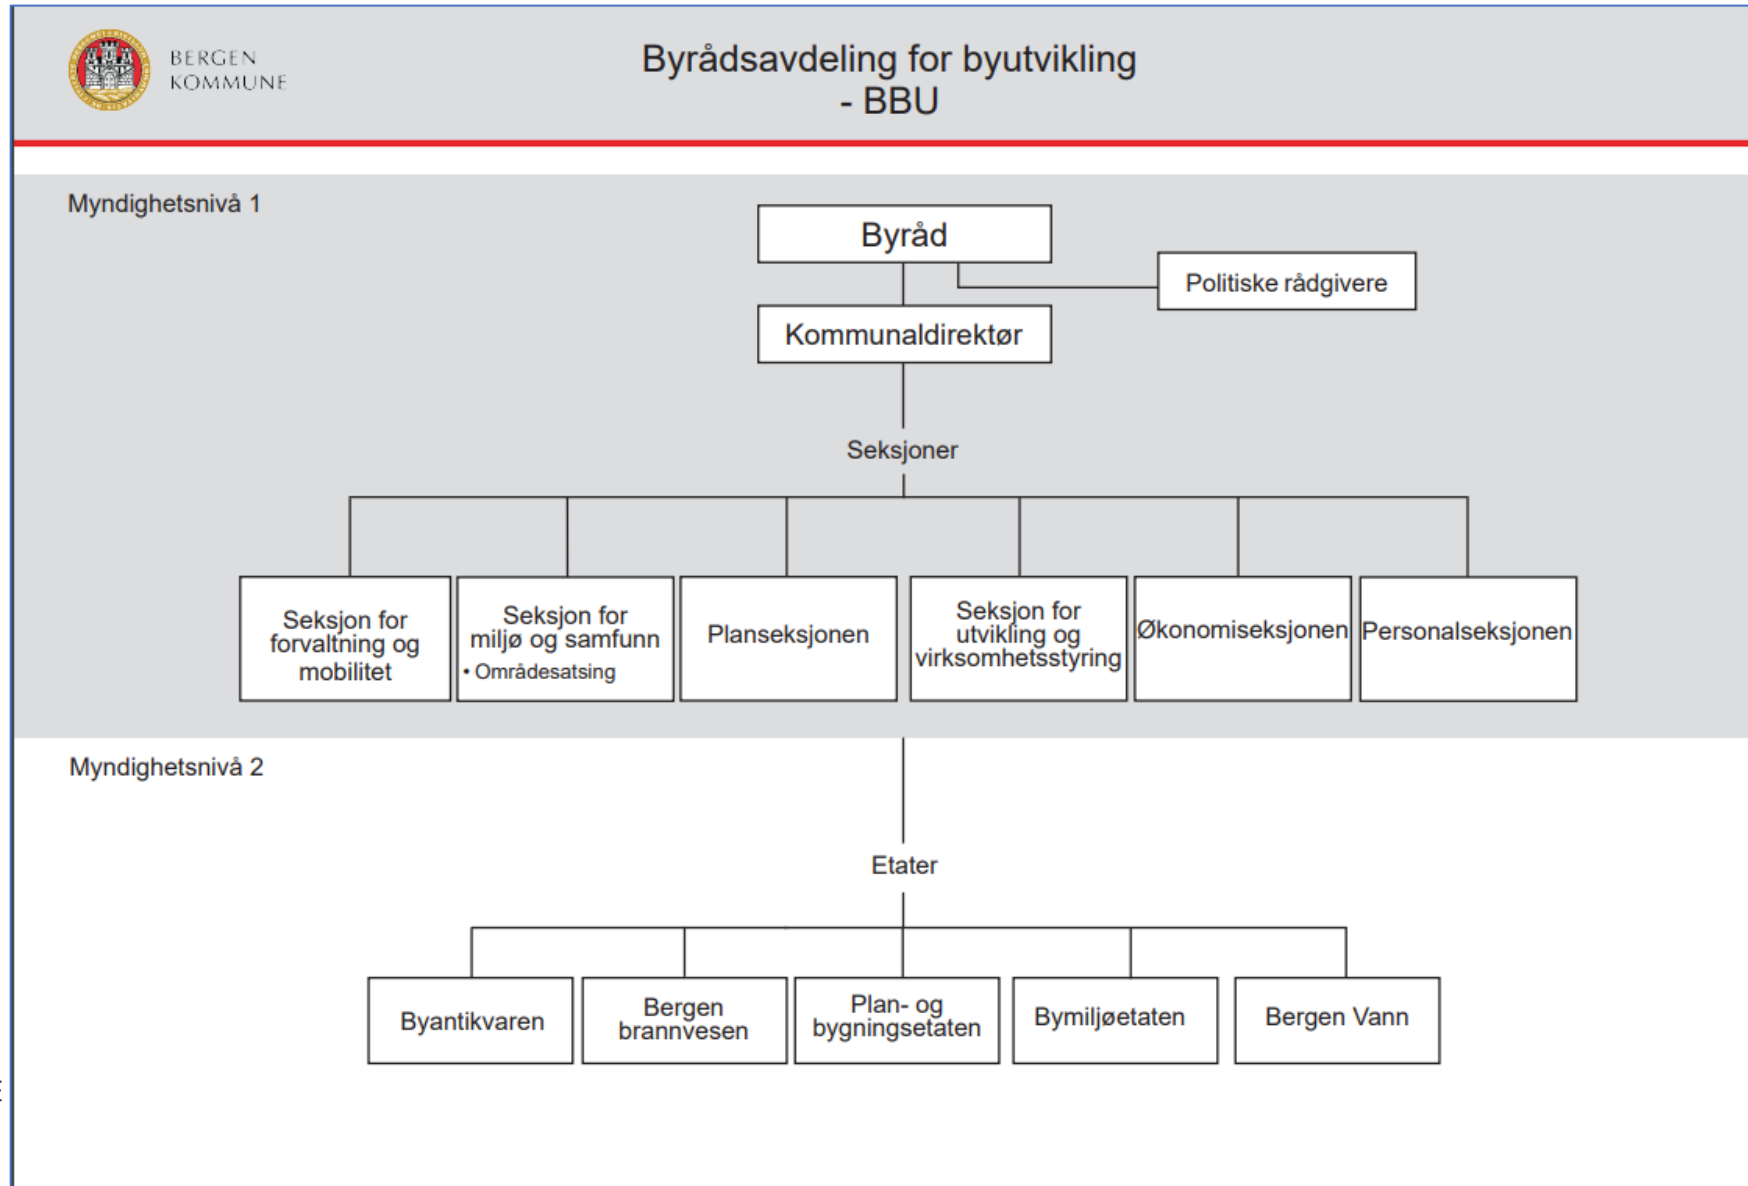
BERGEN KOMMUNE

Byrådsavdeling for byutvikling
- BBU

Myndighetsnivå 1

Byråd

Politiske rådgivere

Kommunaldirektør

Seksjoner

Seksjon for forvaltning og mobilitet

Seksjon for miljø og samfunn
• Områdesatsing

Planseksjonen

Seksjon for utvikling og virksomhetsstyring

Økonomiseksjonen

Personalseksjonen

Myndighetsnivå 2

Etater

Byantikvaren

Bergen brannvesen

Plan- og bygningsetaten

Bymiljøetaten

Bergen Vann